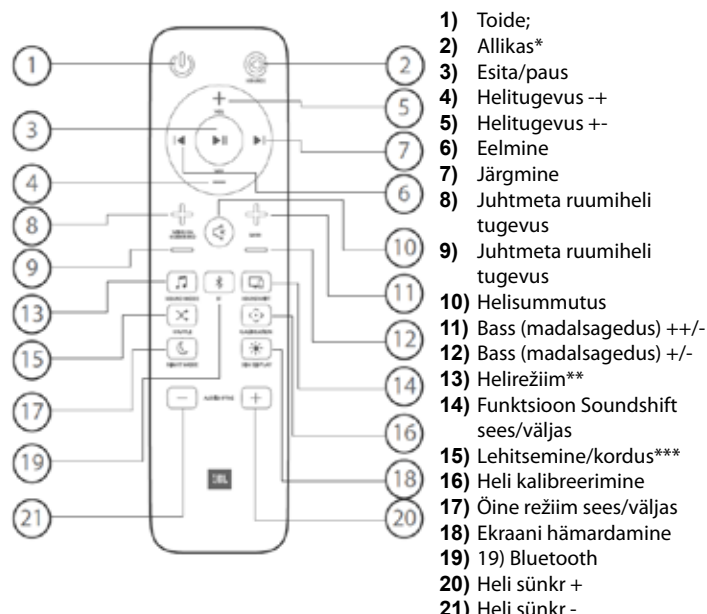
1
2
3
5
7
4
6
8
10
9
11
13
12
15
14
17
16
19
18
21
20

1) Toide;
2) Allikas*
3) Esita/paus
4) Helitugevus -+
5) Helitugevus +-
6) Eelmine
7) Järgmine
8) Juhtmeta ruumiheli tugevus
9) Juhtmeta ruumiheli tugevus
10) Helisummutus
11) Bass (madalsagedus) ++/-
12) Bass (madalsagedus) +/-
13) Helirežiim**
14) Funktsioon Soundshift sees/väljas
15) Lehitsemine/kordus***
16) Heli kalibreerimine
17) Öine režiim sees/väljas
18) Ekraani hämardamine
19) 19) Bluetooth
20) Heli sünkr +
21) Heli sünkr -